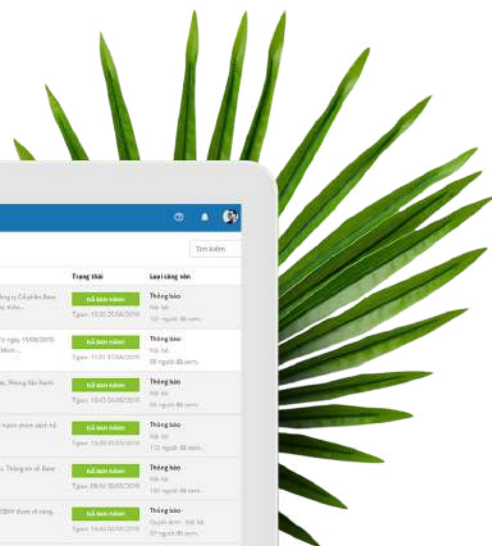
Tìm kiếm

| | Trạng thái | Loại công văn |
|---|---|---|
| ng ty Cổ phần Base ... | Đã ban hành<br>T.gian: 15:30 20/06/2019 | Thông báo<br>Nội bộ<br>101 người đã xem |
| Vn ngày 19/06/2019 ... | Đã ban hành<br>T.gian: 11:31 17/06/2019 | Thông báo<br>Nội bộ<br>68 người đã xem |
| ..., Phòng Tài hành | Đã ban hành<br>T.gian: 15:43 04/06/2019 | Thông báo<br>Nội bộ<br>54 người đã xem |
| ... hành chính sách ... | Đã ban hành<br>T.gian: 15:49 01/06/2019 | Thông báo<br>Nội bộ<br>112 người đã xem |
| ... Thông tin về Base | Đã ban hành<br>T.gian: 09:50 30/05/2019 | Thông báo<br>Nội bộ<br>155 người đã xem |
| ... được sử dụng ... | Đã ban hành<br>T.gian: 16:44 30/05/2019 | Thông báo<br>Quyết định - Nội bộ<br>87 người đã xem |